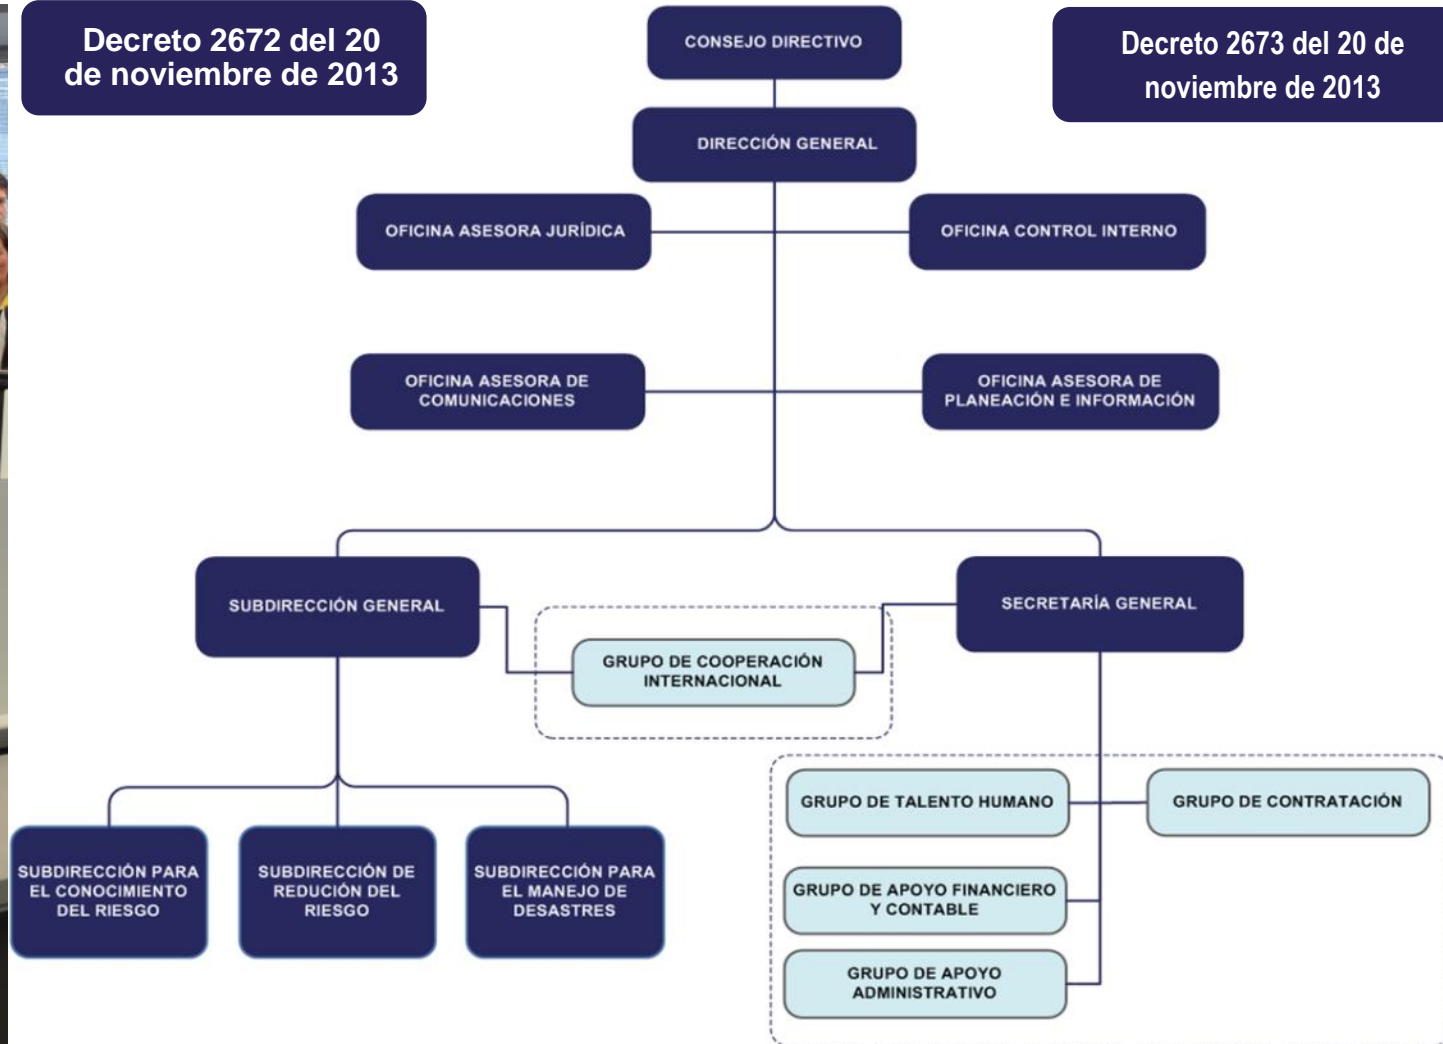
Decreto 2672 del 20 de noviembre de 2013

CONSEJO DIRECTIVO

Decreto 2673 del 20 de noviembre de 2013

DIRECCIÓN GENERAL

OFICINA ASESORA JURÍDICA

OFICINA CONTROL INTERNO

OFICINA ASESORA DE COMUNICACIONES

OFICINA ASESORA DE PLANEACIÓN E INFORMACIÓN

SUBDIRECCIÓN GENERAL

SECRETARÍA GENERAL

GRUPO DE COOPERACIÓN INTERNACIONAL

GRUPO DE TALENTO HUMANO

GRUPO DE CONTRATACIÓN

SUBDIRECCIÓN PARA EL CONOCIMIENTO DEL RIESGO

SUBDIRECCIÓN DE REDUCIÓN DEL RIESGO

SUBDIRECCIÓN PARA EL MANEJO DE DESASTRES

GRUPO DE APOYO FINANCIERO Y CONTABLE

GRUPO DE APOYO ADMINISTRATIVO